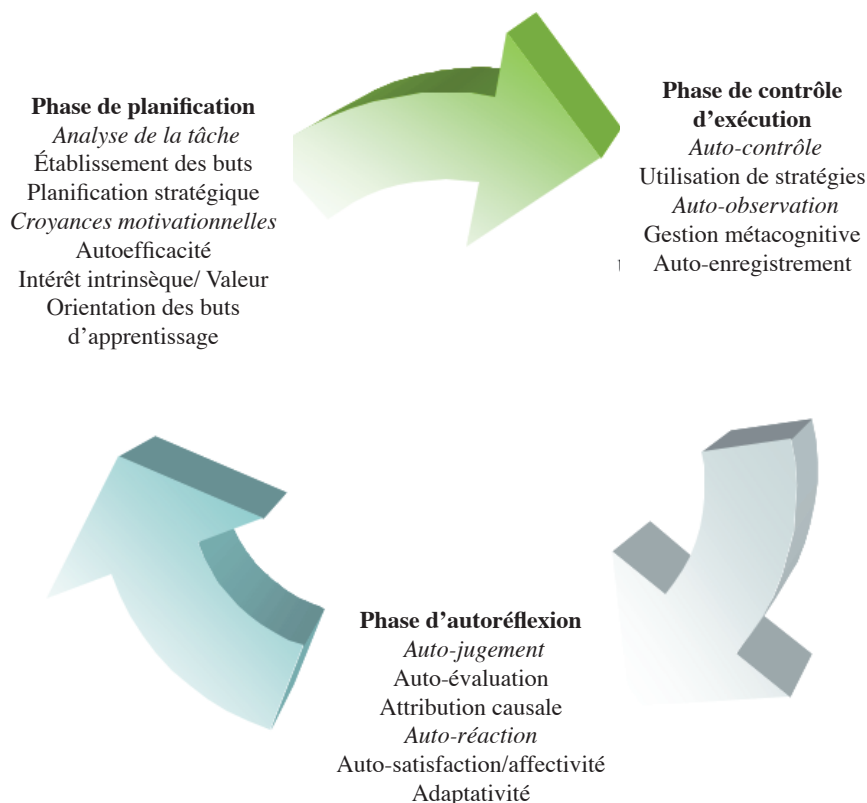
Phase de planification
*Analyse de la tâche*
Établissement des buts
Planification stratégique
*Croyances motivationnelles*
Autoefficacité
Intérêt intrinsèque/ Valeur
Orientation des buts d'apprentissage

Phase de contrôle d'exécution
*Auto-contrôle*
Utilisation de stratégies
*Auto-observation*
Gestion métacognitive
Auto-enregistrement

Phase d'autoréflexion
*Auto-jugement*
Auto-évaluation
Attribution causale
*Auto-réaction*
Auto-satisfaction/affectivité
Adaptativité